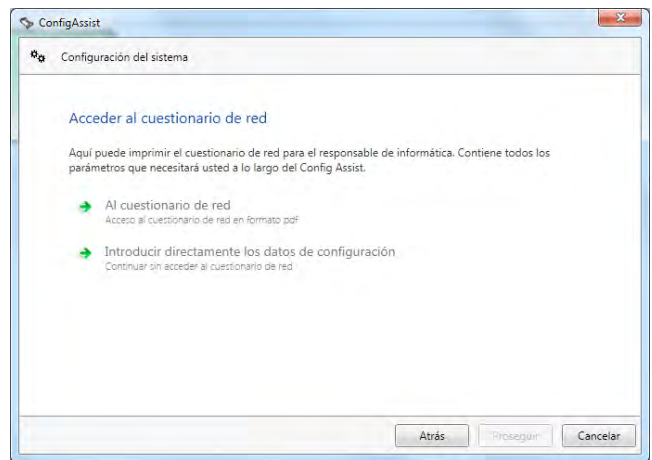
ConfigAssist

Configuración del sistema

Acceder al cuestionario de red

Aquí puede imprimir el cuestionario de red para el responsable de informática. Contiene todos los parámetros que necesitará usted a lo largo del Config Assist.

Al cuestionario de red
Acceso al cuestionario de red en formato pdf

Introducir directamente los datos de configuración
Continuar sin acceder al cuestionario de red

Atrás
Proseguir
Cancelar